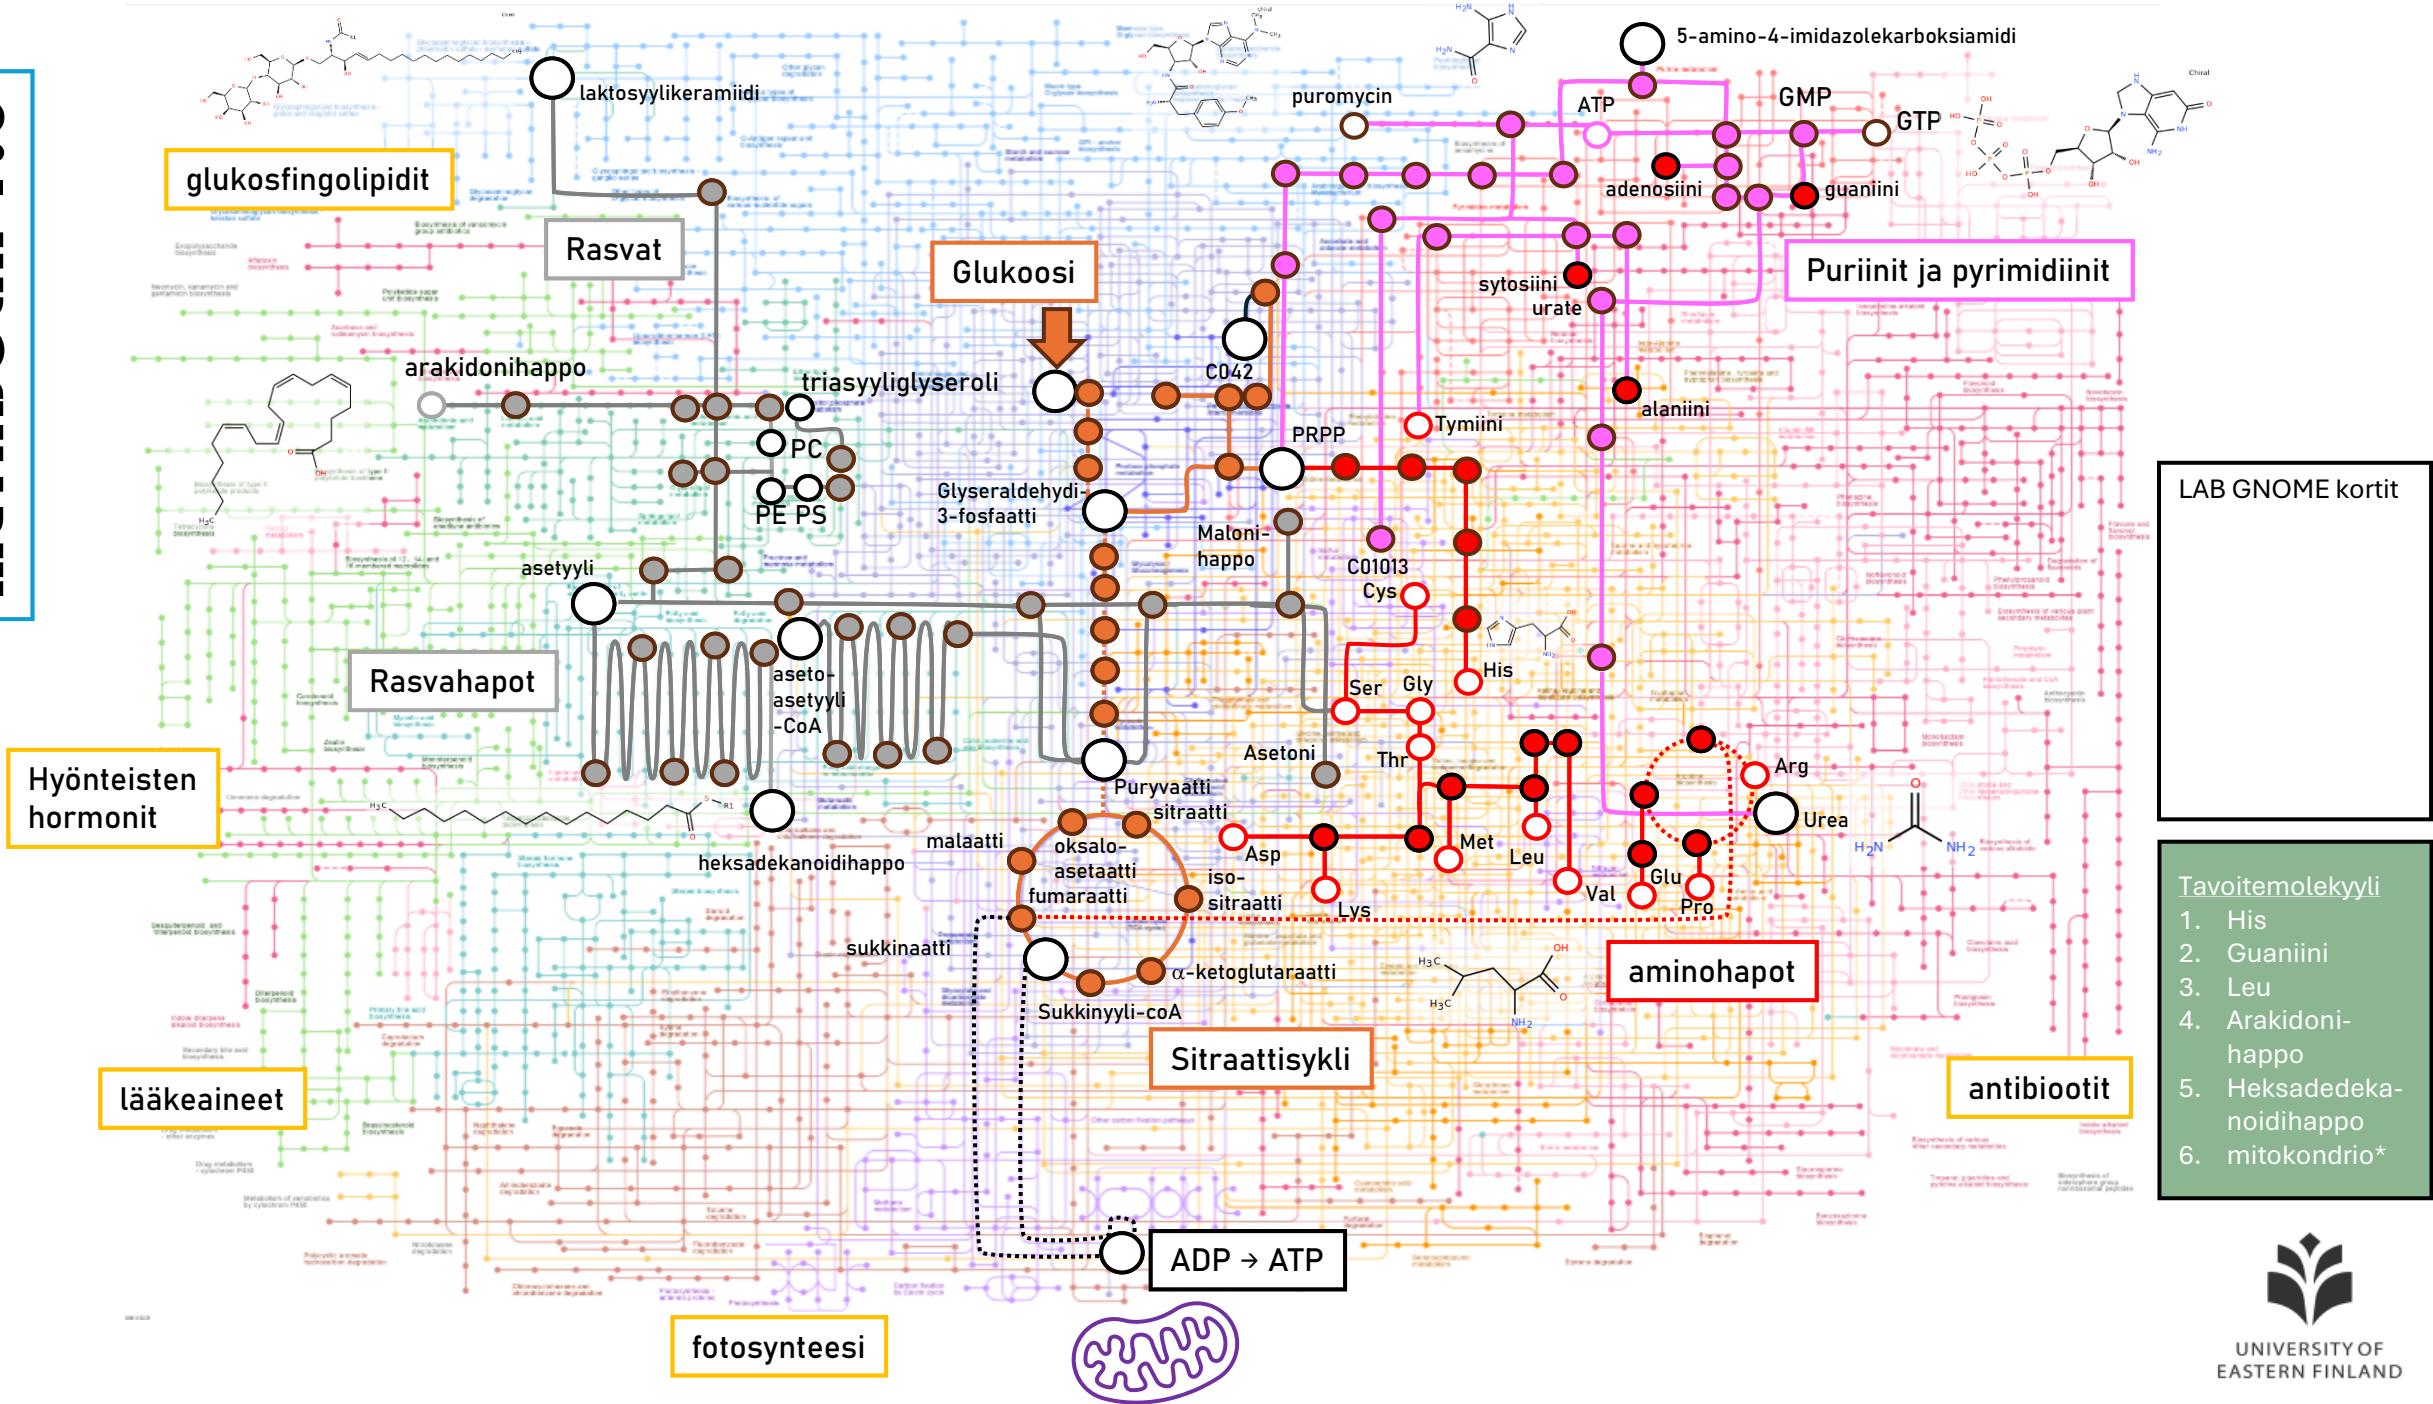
5-amino-4-imidazolekarboksiamidi
laktosyylikeramiidi
puromycin
ATP
GMP
GTP
adenosiini
guaniini
glukosfingolipidit
Rasvat
Glukoosi
Puriinit ja pyrimidiinit
sytosiini
urate
C042
arakidonihappo
triasyyliglyseroli
alaniini
Tymiini
PRPP
PC
PE PS
Glyseraldehydi-3-fosfaatti
Maloni-happo
LAB GNOME kortit
asetyyli
C01013
Cys
His
Rasvahapot
aseto-asetyyli-CoA
Ser
Gly
Asetoni
Thr
Arg
Hyönteisten hormonit
Puryvaatti
sitraatti
Urea
$H_2N$
$NH_2$
malaatti
oksalo-asetaatti
Met
Leu
heksadekanoidihappo
Asp
fumaraatti
iso-sitraatti
Lys
Val
Glu
Pro
Tavoitemolekyyli
1. His
2. Guaniini
3. Leu
4. Arakidonihappo
5. Heksadedekanoidihappo
6. mitokondrio*
sukkinaatti
α-ketoglutaraatti
aminohapot
Sukkinyyli-coA
Sitraattisykli
antibiootit
lääkeaineet
ADP → ATP
fotosynteesi
UNIVERSITY OF EASTERN FINLAND